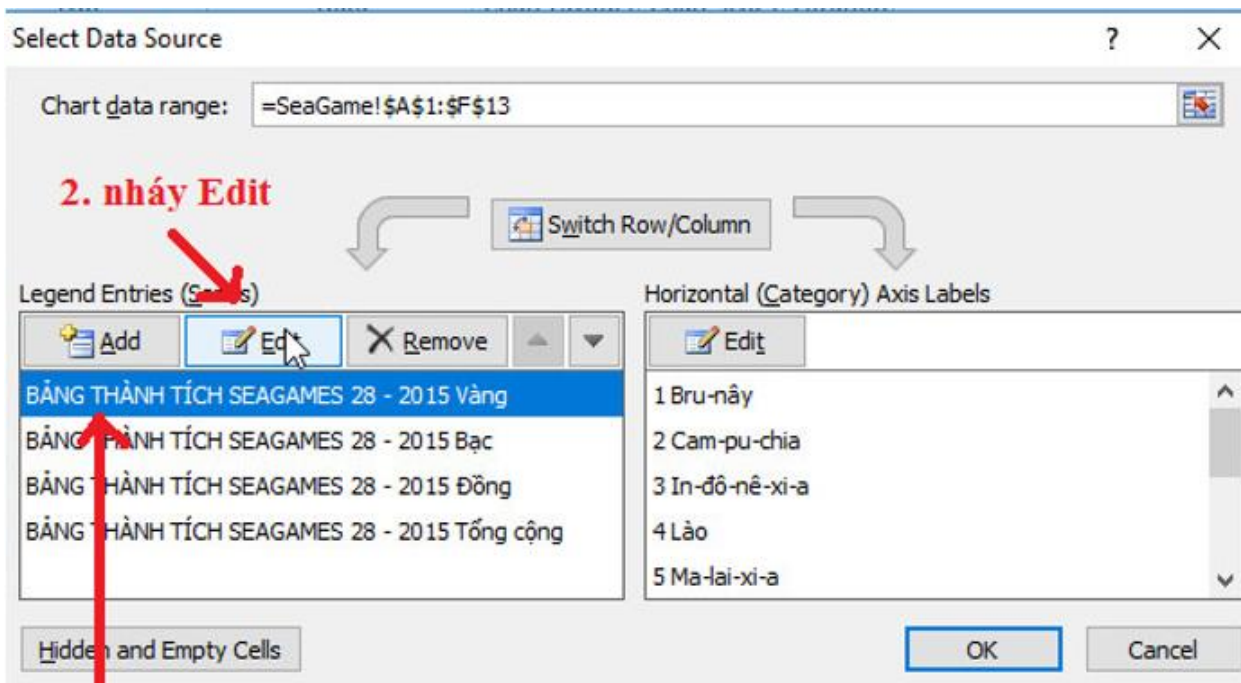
Select Data Source

?

Chart data range: =SeaGame!$A$1:$F$13

2. nháy Edit

Switch Row/Column

Legend Entries (S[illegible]s)

Add

Ed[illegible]

Remove

BẢNG THÀNH TÍCH SEAGAMES 28 - 2015 Vàng
BẢNG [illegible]HÀNH TÍCH SEAGAMES 28 - 2015 Bạc
BẢNG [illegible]HÀNH TÍCH SEAGAMES 28 - 2015 Đồng
BẢNG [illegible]HÀNH TÍCH SEAGAMES 28 - 2015 Tổng cộng

Horizontal (Category) Axis Labels

Edit

1 Bru-nây
2 Cam-pu-chia
3 In-đô-nê-xi-a
4 Lào
5 Ma-lai-xi-a

Hidde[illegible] and Empty Cells

OK

Cancel